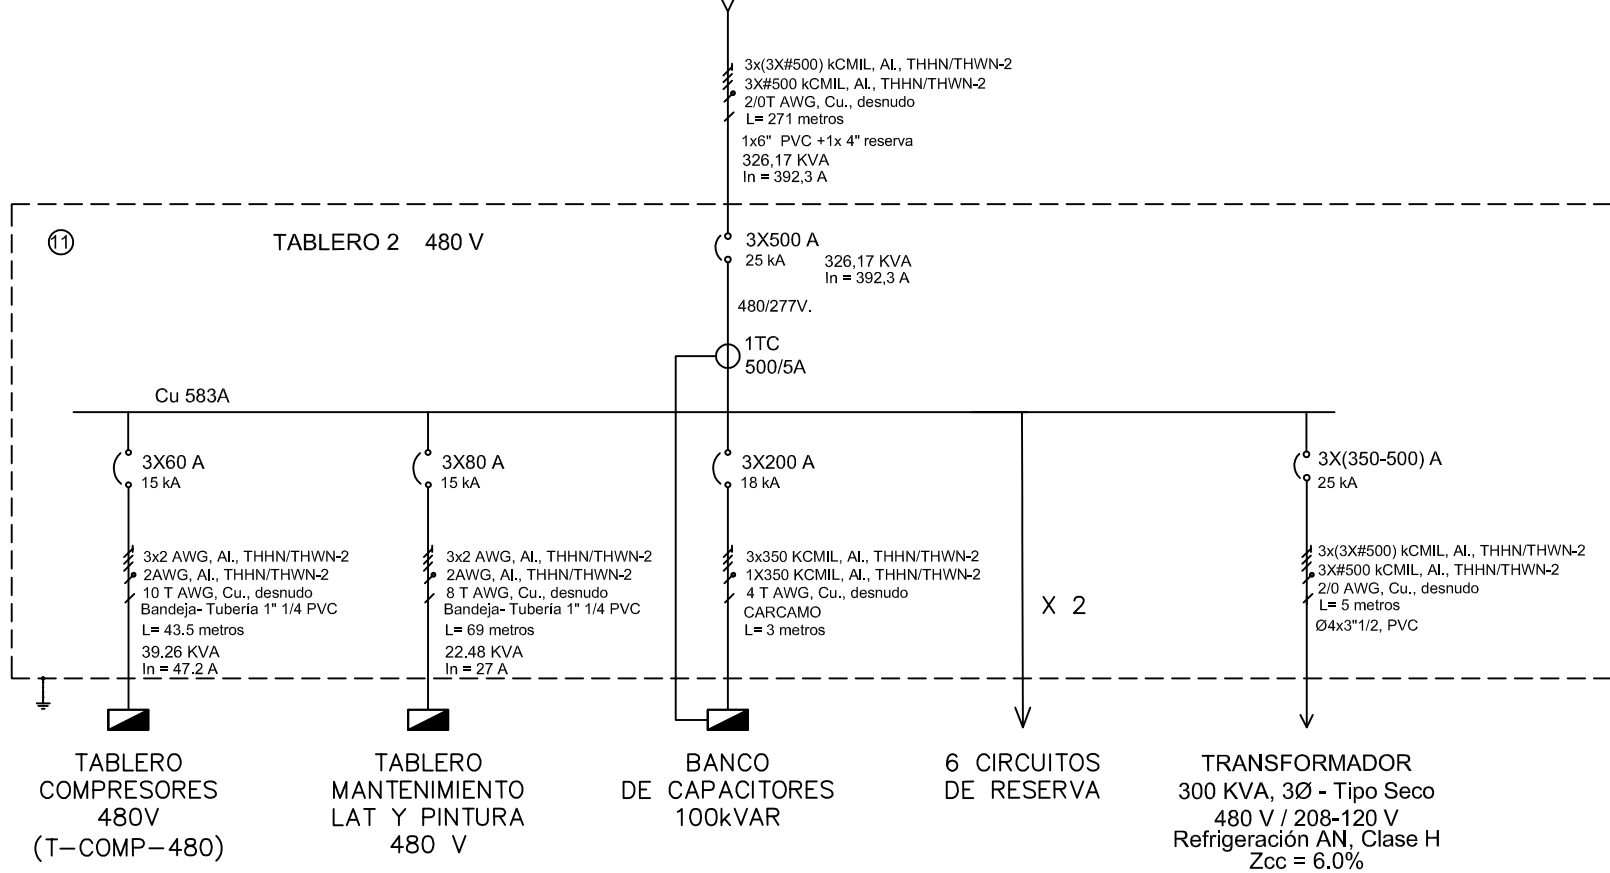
3x(3X#500) kCMIL, Al., THHN/THWN-2
3X#500 kCMIL, Al., THHN/THWN-2
2/0T AWG, Cu., desnudo
L= 271 metros
1x6" PVC +1x 4" reserva
326,17 KVA
In = 392,3 A

11

TABLERO 2 480 V

3X500 A
25 kA
326,17 KVA
In = 392,3 A

480/277V.

1TC
500/5A

Cu 583A

3X60 A
15 kA

3x2 AWG, Al., THHN/THWN-2
2AWG, Al., THHN/THWN-2
10 T AWG, Cu., desnudo
Bandeja- Tubería 1" 1/4 PVC
L= 43.5 metros
39.26 KVA
In = 47.2 A

3X80 A
15 kA

3x2 AWG, Al., THHN/THWN-2
2AWG, Al., THHN/THWN-2
8 T AWG, Cu., desnudo
Bandeja- Tubería 1" 1/4 PVC
L= 69 metros
22.48 KVA
In = 27 A

3X200 A
18 kA

3x350 KCMIL, Al., THHN/THWN-2
1X350 KCMIL, Al., THHN/THWN-2
4 T AWG, Cu., desnudo
CARCAMO
L= 3 metros

X 2

3X(350-500) A
25 kA

3x(3X#500) kCMIL, Al., THHN/THWN-2
3X#500 kCMIL, Al., THHN/THWN-2
2/0 AWG, Cu., desnudo
L= 5 metros
Ø4x3"1/2, PVC

TABLERO
COMPRESORES
480V
(T-COMP-480)

TABLERO
MANTENIMIENTO
LAT Y PINTURA
480 V

BANCO
DE CAPACITORES
100kVAR

6 CIRCUITOS
DE RESERVA

TRANSFORMADOR
300 KVA, 3Ø - Tipo Seco
480 V / 208-120 V
Refrigeración AN, Clase H
Zcc = 6.0%